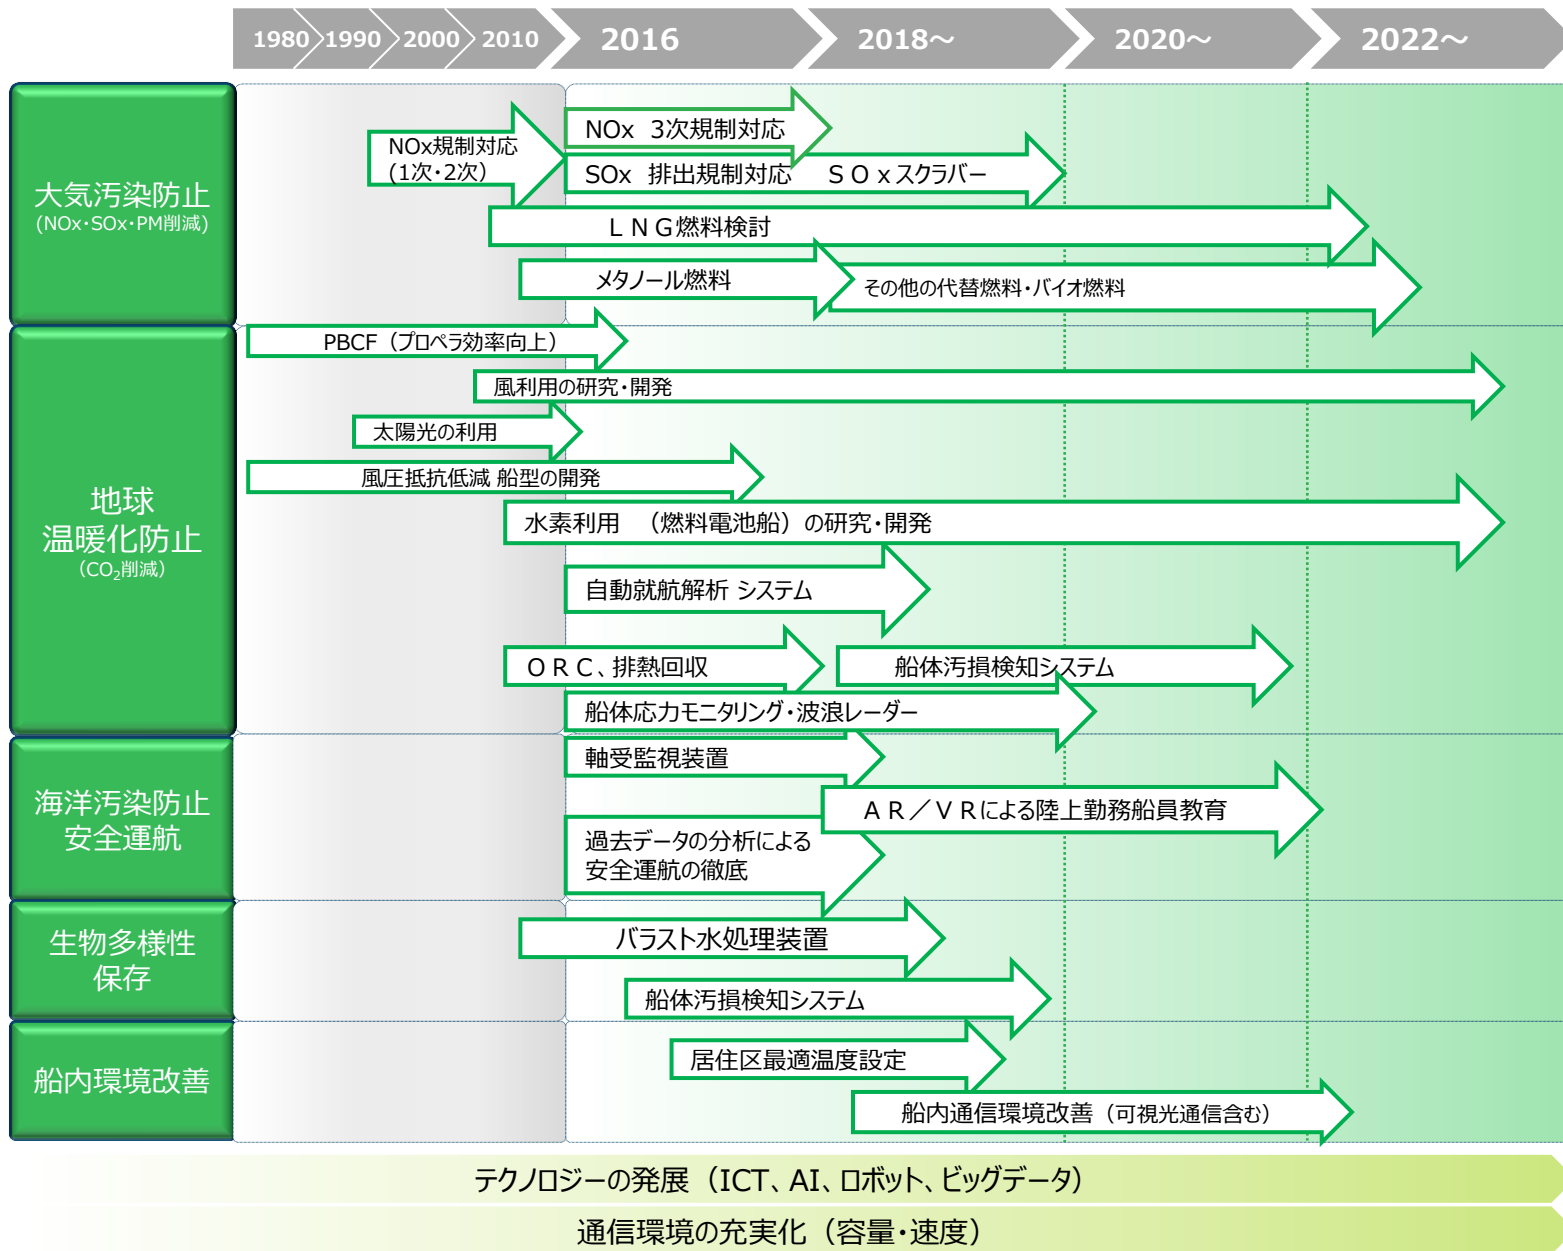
1980 1990 2000 2010 2016 2018～ 2020～ 2022～

大気汚染防止
(NOx・SOx・PM削減)

NOx規制対応
(1次・2次)

NOx 3次規制対応

SOx 排出規制対応

ＳＯｘスクラバー

ＬＮＧ燃料検討

メタノール燃料

その他の代替燃料・バイオ燃料

地球
温暖化防止
($CO_2$削減)

PBCF（プロペラ効率向上）

風利用の研究・開発

太陽光の利用

風圧抵抗低減 船型の開発

水素利用 （燃料電池船）の研究・開発

自動就航解析 システム

ＯＲＣ、排熱回収

船体汚損検知システム

船体応力モニタリング・波浪レーダー

海洋汚染防止
安全運航

軸受監視装置

ＡＲ／ＶＲによる陸上勤務船員教育

過去データの分析による
安全運航の徹底

生物多様性
保存

バラスト水処理装置

船体汚損検知システム

船内環境改善

居住区最適温度設定

船内通信環境改善（可視光通信含む）

テクノロジーの発展（ICT、AI、ロボット、ビッグデータ）

通信環境の充実化（容量・速度）